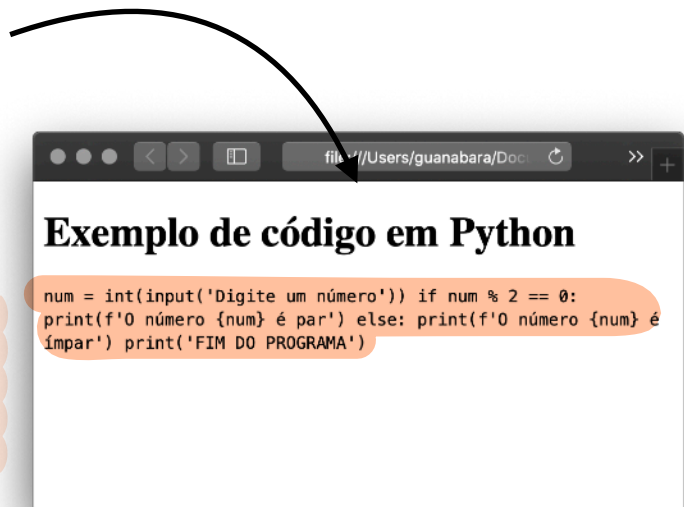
file:///Users/guanabara/Doc

Exemplo de código em Python

num = int(input('Digite um número')) if num % 2 == 0: print(f'O número {num} é par') else: print(f'O número {num} é ímpar') print('FIM DO PROGRAMA')